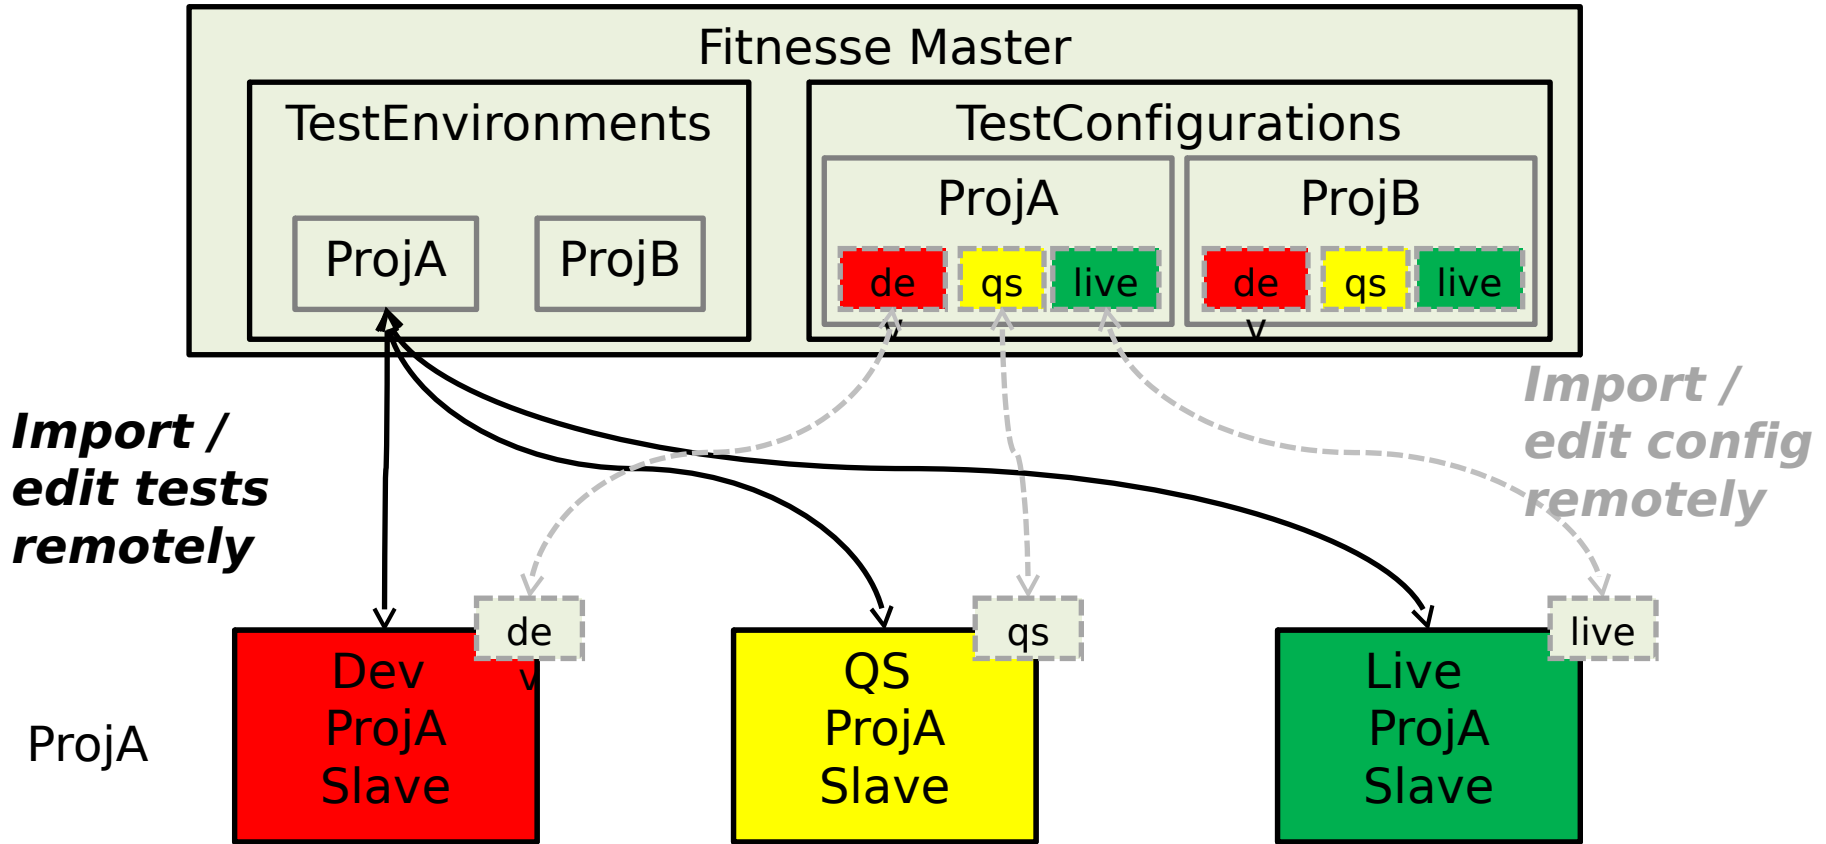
Fitnesse Master

TestEnvironments

ProjA

ProjB

TestConfigurations

ProjA

de

qs

live

ProjB

de

qs

live

Import / edit tests remotely

Import / edit config remotely

de

qs

live

ProjA

Dev ProjA Slave

QS ProjA Slave

Live ProjA Slave